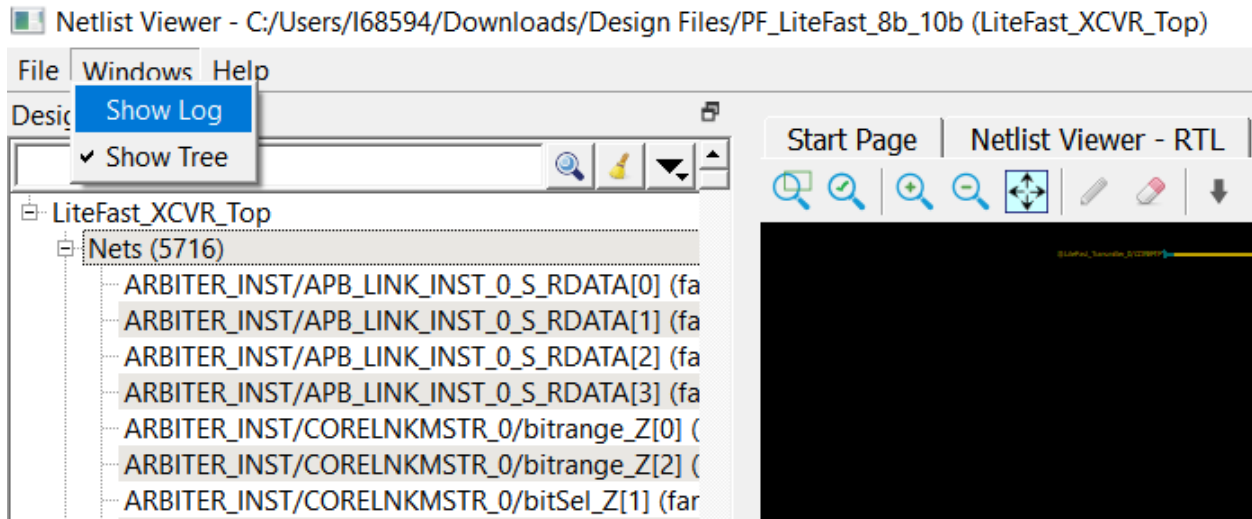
Netlist Viewer - C:/Users/I68594/Downloads/Design Files/PF_LiteFast_8b_10b (LiteFast_XCVR_Top)

File Windows Help

Desig

Show Log
✔ Show Tree

Start Page Netlist Viewer - RTL

LiteFast_XCVR_Top
Nets (5716)
ARBITER_INST/APB_LINK_INST_0_S_RDATA[0] (fa
ARBITER_INST/APB_LINK_INST_0_S_RDATA[1] (fa
ARBITER_INST/APB_LINK_INST_0_S_RDATA[2] (fa
ARBITER_INST/APB_LINK_INST_0_S_RDATA[3] (fa
ARBITER_INST/CORELNKMSTR_0/bitrange_Z[0] (
ARBITER_INST/CORELNKMSTR_0/bitrange_Z[2] (
ARBITER_INST/CORELNKMSTR_0/bitSel_Z[1] (far

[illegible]